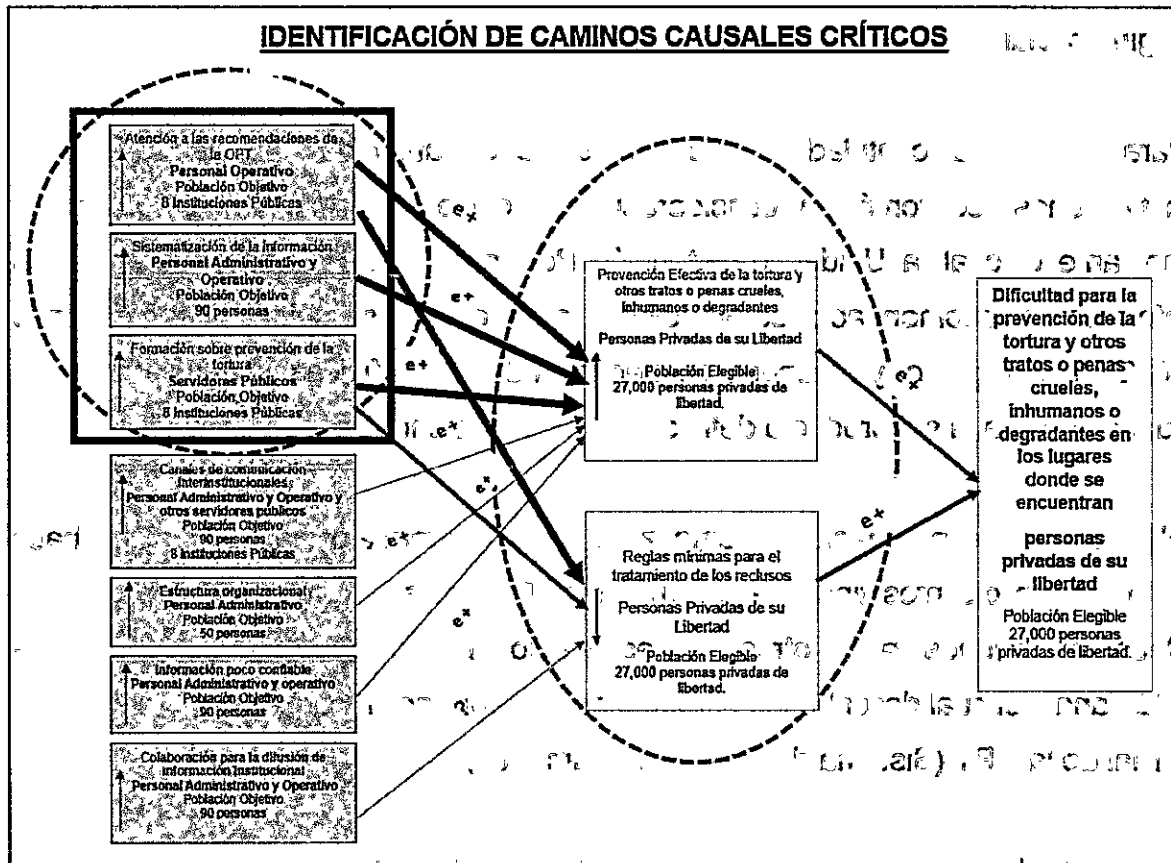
IDENTIFICACIÓN DE CAMINOS CAUSALES CRÍTICOS

Atención a las recomendaciones de la OPT
Personal Operativo
Población Objetivo
8 Instituciones Públicas

Sistematización de la información
Personal Administrativo y Operativo
Población Objetivo
90 personas

Formación sobre prevención de la tortura
Servidores Públicos
Población Objetivo
8 Instituciones Públicas

Canales de comunicación interinstitucionales
Personal Administrativo y Operativo y otros servidores públicos
Población Objetivo
90 personas
8 Instituciones Públicas

Estructura organizacional
Personal Administrativo
Población Objetivo
50 personas

Información poco confiable
Personal Administrativo y operativo
Población Objetivo
90 personas

Colaboración para la difusión de información institucional
Personal Administrativo y Operativo
Población Objetivo
90 personas

e+

e+

e+

e+

e+

Prevención Efectiva de la tortura y otros tratos o penas crueles, inhumanos o degradantes
Personas Privadas de su Libertad
Población Elegible
27,000 personas privadas de libertad.

Reglas mínimas para el tratamiento de los reclusos
Personas Privadas de su Libertad
Población Elegible
27,000 personas privadas de libertad.

e+

e+

Dificultad para la prevención de la tortura y otros tratos o penas crueles, inhumanos o degradantes en los lugares donde se encuentran personas privadas de su libertad
Población Elegible
27,000 personas privadas de libertad.